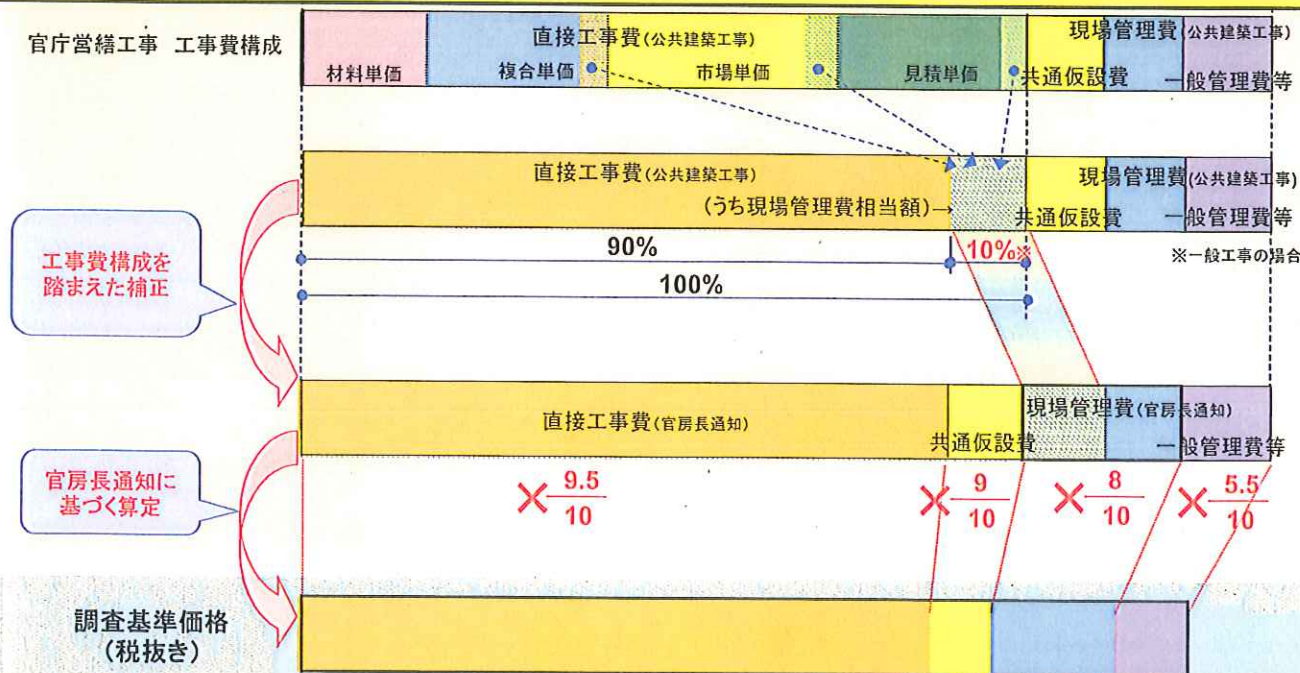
官庁営繕工事　工事費構成

直接工事費(公共建築工事)
材料単価　複合単価　市場単価　見積単価
共通仮設費
現場管理費(公共建築工事)
一般管理費等

直接工事費(公共建築工事)
(うち現場管理費相当額)→
共通仮設費
現場管理費(公共建築工事)
一般管理費等

工事費構成を踏まえた補正

90%
10%※
100%
※一般工事の場合

直接工事費(官房長通知)
共通仮設費
現場管理費(官房長通知)
一般管理費等

官房長通知に基づく算定

$\times \frac{9.5}{10}$　$\times \frac{9}{10}$　$\times \frac{8}{10}$　$\times \frac{5.5}{10}$

調査基準価格
(税抜き)